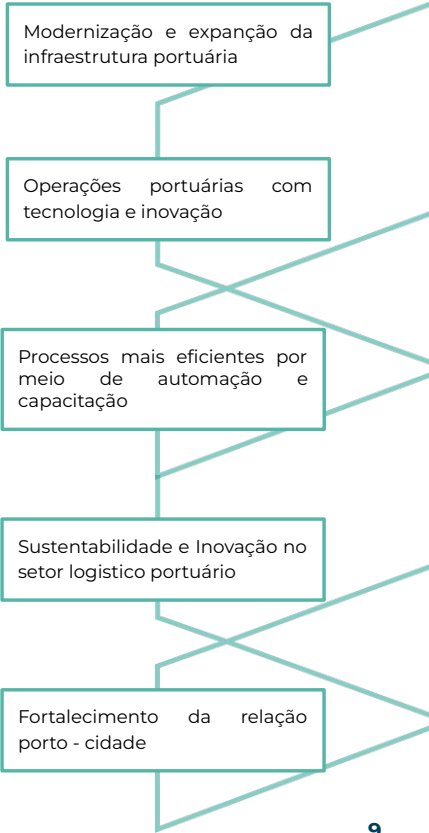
Modernização e expanção da infraestrutura portuária

Operações portuárias com tecnologia e inovação

Processos mais eficientes por meio de automação e capacitação

Sustentabilidade e Inovação no setor logistico portuário

Fortalecimento da relação porto - cidade

9